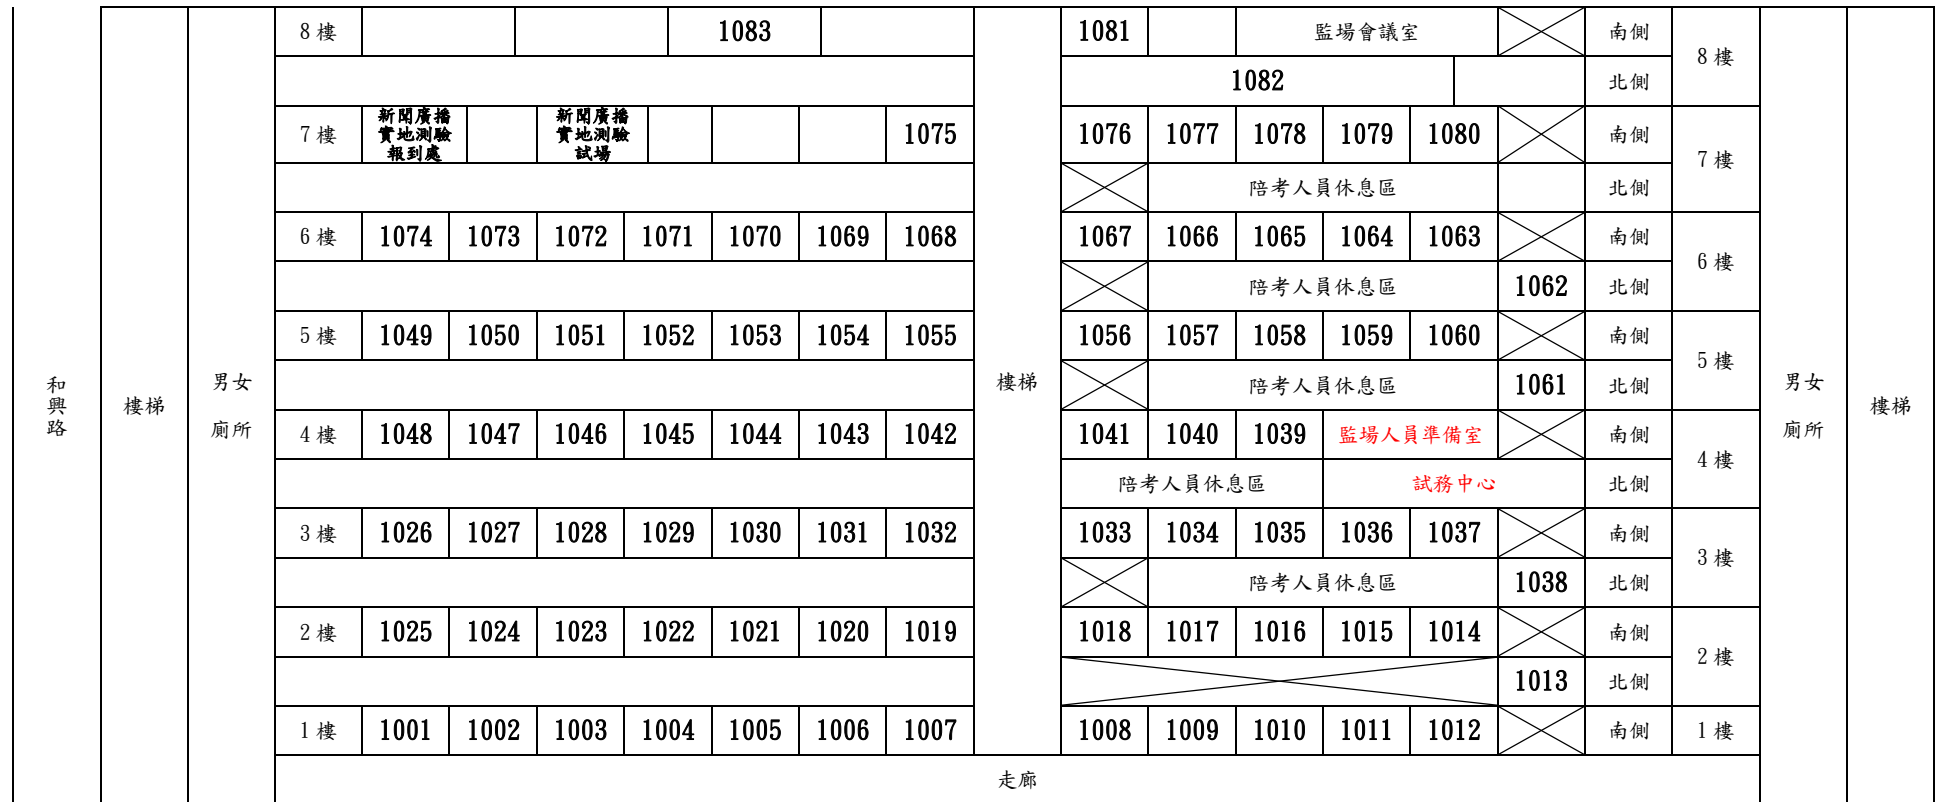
和興路

樓梯

男女廁所

| 8 樓 | | | 1083 | | | | 樓梯 | 1081 | | 監場會議室 | | | 南側 | 8 樓 |
|---|---|---|---|---|---|---|---|---|---|---|---|---|---|---|
| | | | | | | | | 1082 | | | | | 北側 | |
| 7 樓 | 新聞廣播實地測驗報到處 | | 新聞廣播實地測驗試場 | | | 1075 | | 1076 | 1077 | 1078 | 1079 | 1080 | 南側 | 7 樓 |
| | | | | | | | | | 陪考人員休息區 | | | | 北側 | |
| 6 樓 | 1074 | 1073 | 1072 | 1071 | 1070 | 1069 | 1068 | 1067 | 1066 | 1065 | 1064 | 1063 | 南側 | 6 樓 |
| | | | | | | | | | 陪考人員休息區 | | | 1062 | 北側 | |
| 5 樓 | 1049 | 1050 | 1051 | 1052 | 1053 | 1054 | 1055 | 1056 | 1057 | 1058 | 1059 | 1060 | 南側 | 5 樓 |
| | | | | | | | | | 陪考人員休息區 | | | 1061 | 北側 | |
| 4 樓 | 1048 | 1047 | 1046 | 1045 | 1044 | 1043 | 1042 | 1041 | 1040 | 1039 | 監場人員準備室 | | 南側 | 4 樓 |
| | | | | | | | | 陪考人員休息區 | | | 試務中心 | | 北側 | |
| 3 樓 | 1026 | 1027 | 1028 | 1029 | 1030 | 1031 | 1032 | 1033 | 1034 | 1035 | 1036 | 1037 | 南側 | 3 樓 |
| | | | | | | | | | 陪考人員休息區 | | | 1038 | 北側 | |
| 2 樓 | 1025 | 1024 | 1023 | 1022 | 1021 | 1020 | 1019 | 1018 | 1017 | 1016 | 1015 | 1014 | 南側 | 2 樓 |
| | | | | | | | | | | | | 1013 | 北側 | |
| 1 樓 | 1001 | 1002 | 1003 | 1004 | 1005 | 1006 | 1007 | 1008 | 1009 | 1010 | 1011 | 1012 | 南側 | 1 樓 |

走廊

男女廁所

樓梯